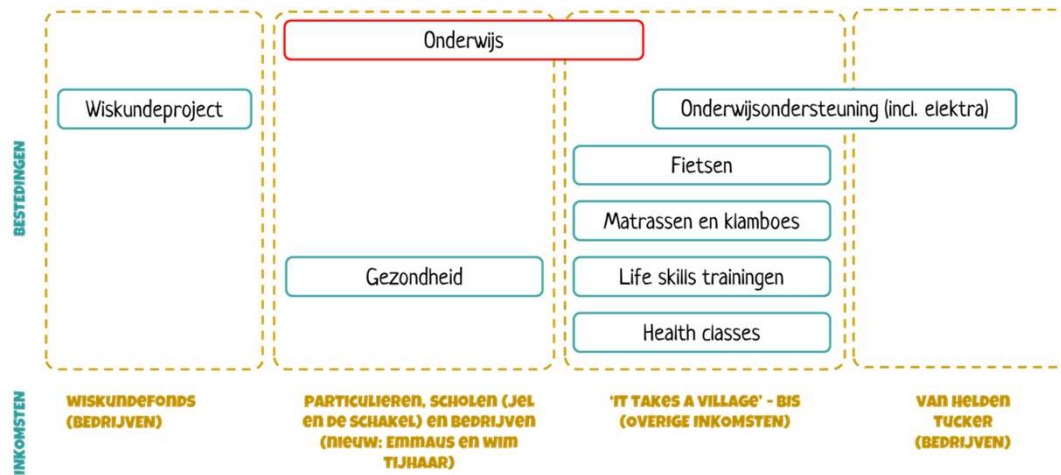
BESTEDINGEN

Onderwijs

Wiskundeproject

Onderwijsondersteuning (incl. elektra)

Fietsen

Matrassen en klamboes

Gezondheid

Life skills trainingen

Health classes

INKOMSTEN

WISKUNDEFONDS (BEDRIJVEN)

PARTICULIEREN, SCHOLEN (JEL EN DE SCHAKEL) EN BEDRIJVEN (NIEUW: EMMAUS EN WIM TIJHAAR)

'IT TAKES A VILLAGE' - BIS (OVERIGE INKOMSTEN)

VAN HELDEN TUCKER (BEDRIJVEN)